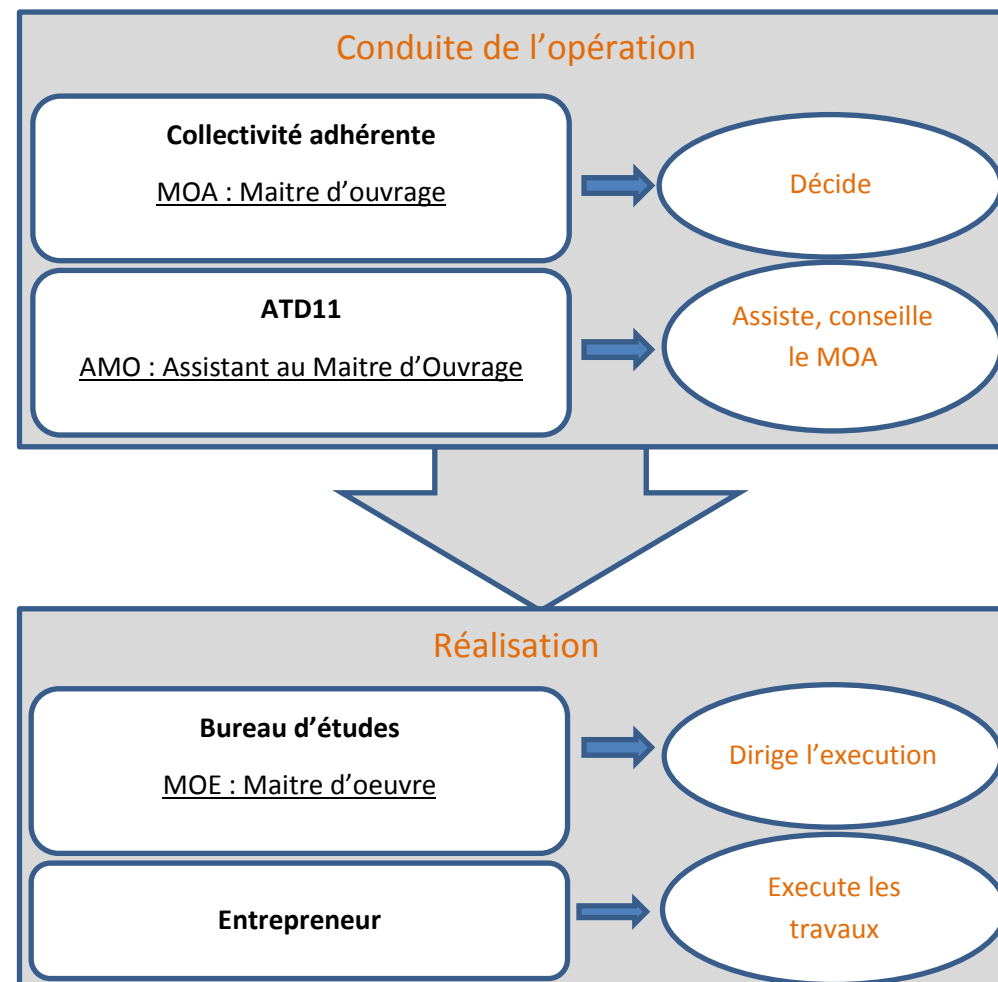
Conduite de l’opération

**Collectivité adhérente**

MOA : Maitre d’ouvrage

Décide

**ATD11**

AMO : Assistant au Maitre d’Ouvrage

Assiste, conseille le MOA

Réalisation

**Bureau d’études**

MOE : Maitre d’oeuvre

Dirige l’execution

**Entrepreneur**

Execute les travaux